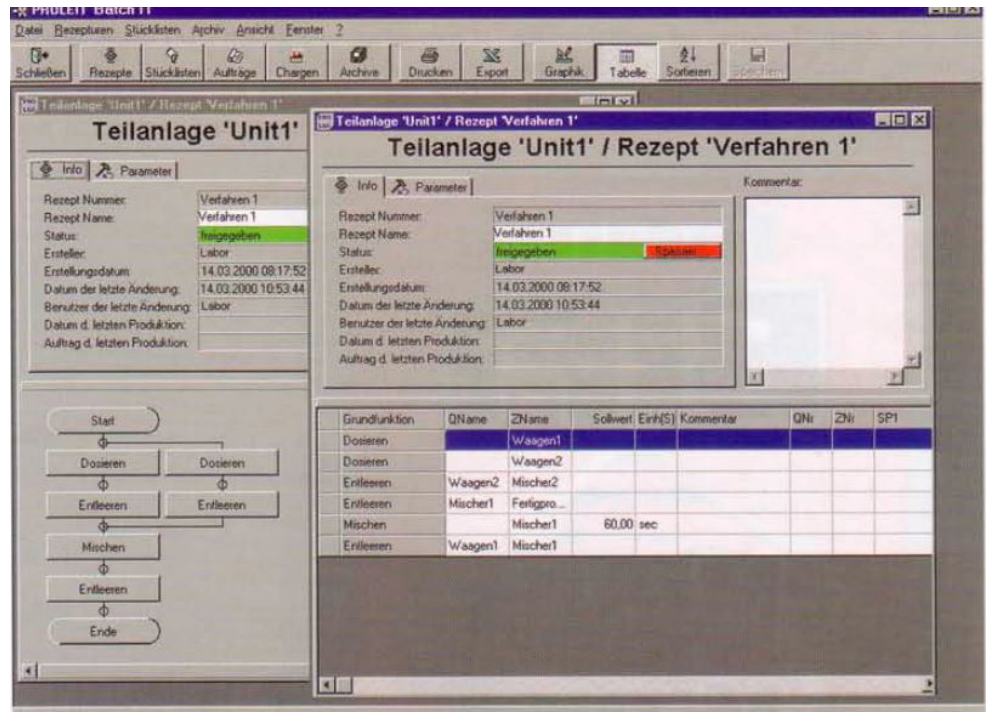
PROLEIT Batch IT

Datei Rezepturen Stücklisten Archiv Ansicht Fenster ?

Schließen Rezepte Stücklisten Aufträge Chargen Archive Drucken Export Graphik Tabelle Sortieren Speichern

Teilanlage 'Unit1' / Rezept 'Verfahren 1'

Teilanlage 'Unit1'

Info Parameter

Rezept Nummer: Verfahren 1
Rezept Name: Verfahren 1
Status: freigegeben
Ersteller: Labor
Erstellungsdatum: 14.03.2000 08:17:52
Datum der letzte Änderung: 14.03.2000 10:53:44
Benutzer der letzte Änderung: Labor
Datum d. letzten Produktion:
Auftrag d. letzten Produktion:

Start
Dosieren Dosieren
Entleeren Entleeren
Mischen
Entleeren
Ende

Teilanlage 'Unit1' / Rezept 'Verfahren 1'

Teilanlage 'Unit1' / Rezept 'Verfahren 1'

Info Parameter

Kommentar:

Rezept Nummer: Verfahren 1
Rezept Name: Verfahren 1
Status: freigegeben Sperren
Ersteller: Labor
Erstellungsdatum: 14.03.2000 08:17:52
Datum der letzte Änderung: 14.03.2000 10:53:44
Benutzer der letzte Änderung: Labor
Datum d. letzten Produktion:
Auftrag d. letzten Produktion:

| Grundfunktion | QName | ZName | Sollwert | Einh(S) | Kommentar | QNr | ZNr | SP1 |
|---|---|---|---|---|---|---|---|---|
| Dosieren | | Waagen1 | | | | | | |
| Dosieren | | Waagen2 | | | | | | |
| Entleeren | Waagen2 | Mischer2 | | | | | | |
| Entleeren | Mischer1 | Fertigpro... | | | | | | |
| Mischen | | Mischer1 | 60,00 | sec | | | | |
| Entleeren | Waagen1 | Mischer1 | | | | | | |